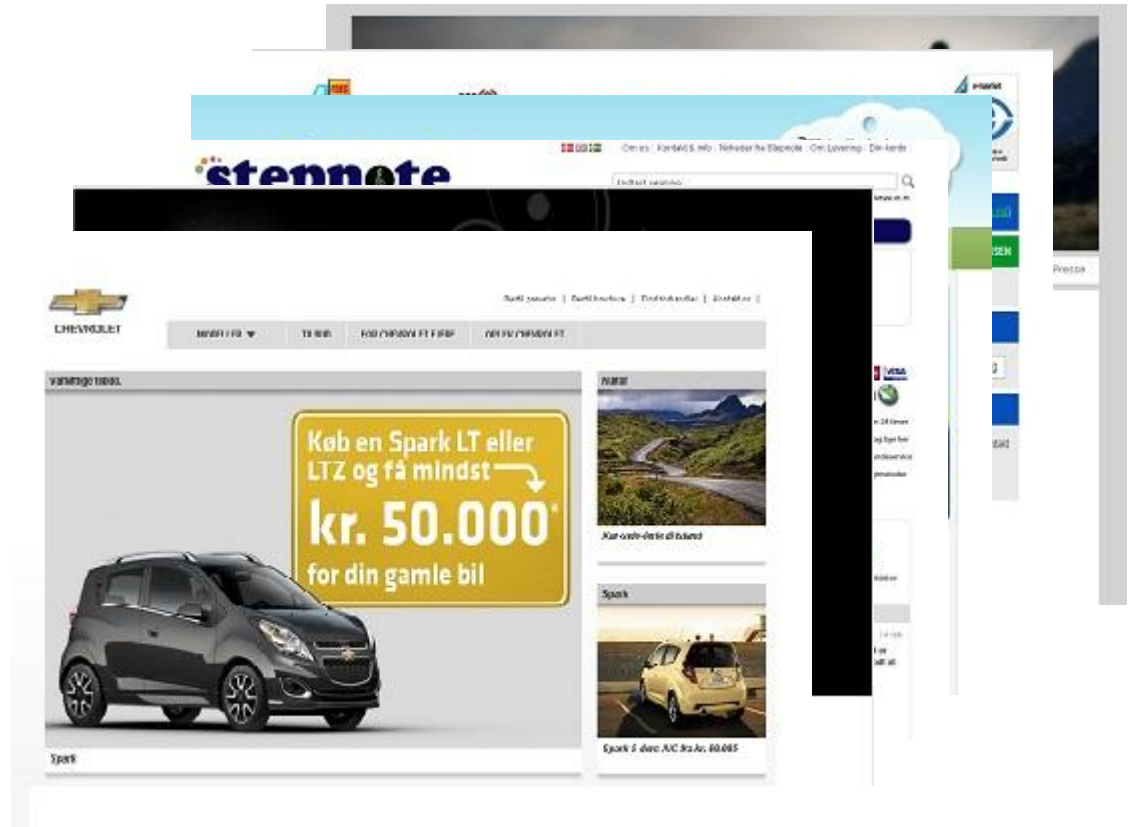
Pressa

steppnote

Om os | Kontakt & info | Nyheder fra Steppnote | Om Levering | Din kurv

CHEVROLET

Bestil prøvetur | Bestil brochure | Find forhandler | Kontakt os

MODELLER ▼ | TILBUD | FOR CHEVROLET EJERE | OPLEV CHEVROLET

Køb en Spark LT eller LTZ og få mindst kr. 50.000* for din gamle bil

Spark

Spark

Spark S med A/C fra kr. 89.995

VISA